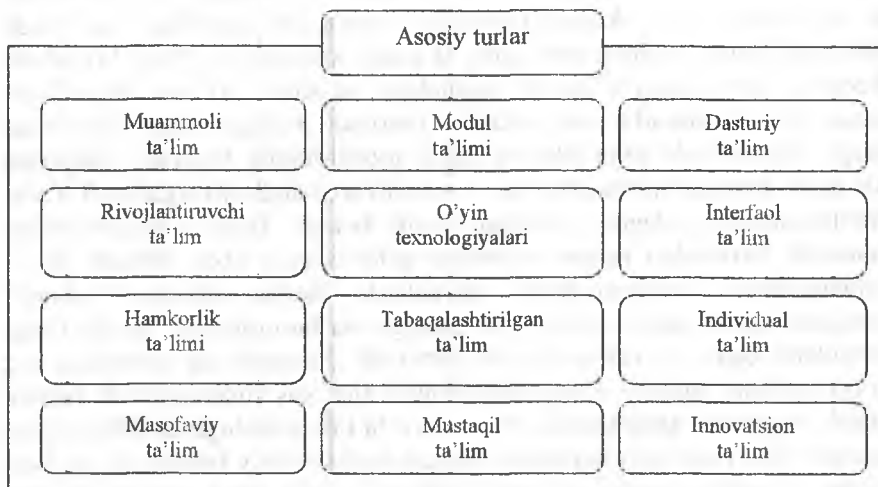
Asosiy turlar

Muammoli ta'lim

Modul ta'limi

Dasturiy ta'lim

Rivojlantiruvchi ta'lim

O'yin texnologiyalari

Interfaol ta'lim

Hamkorlik ta'limi

Tabaqalashtirilgan ta'lim

Individual ta'lim

Masofaviy ta'lim

Mustaqil ta'lim

Innovatsion ta'lim